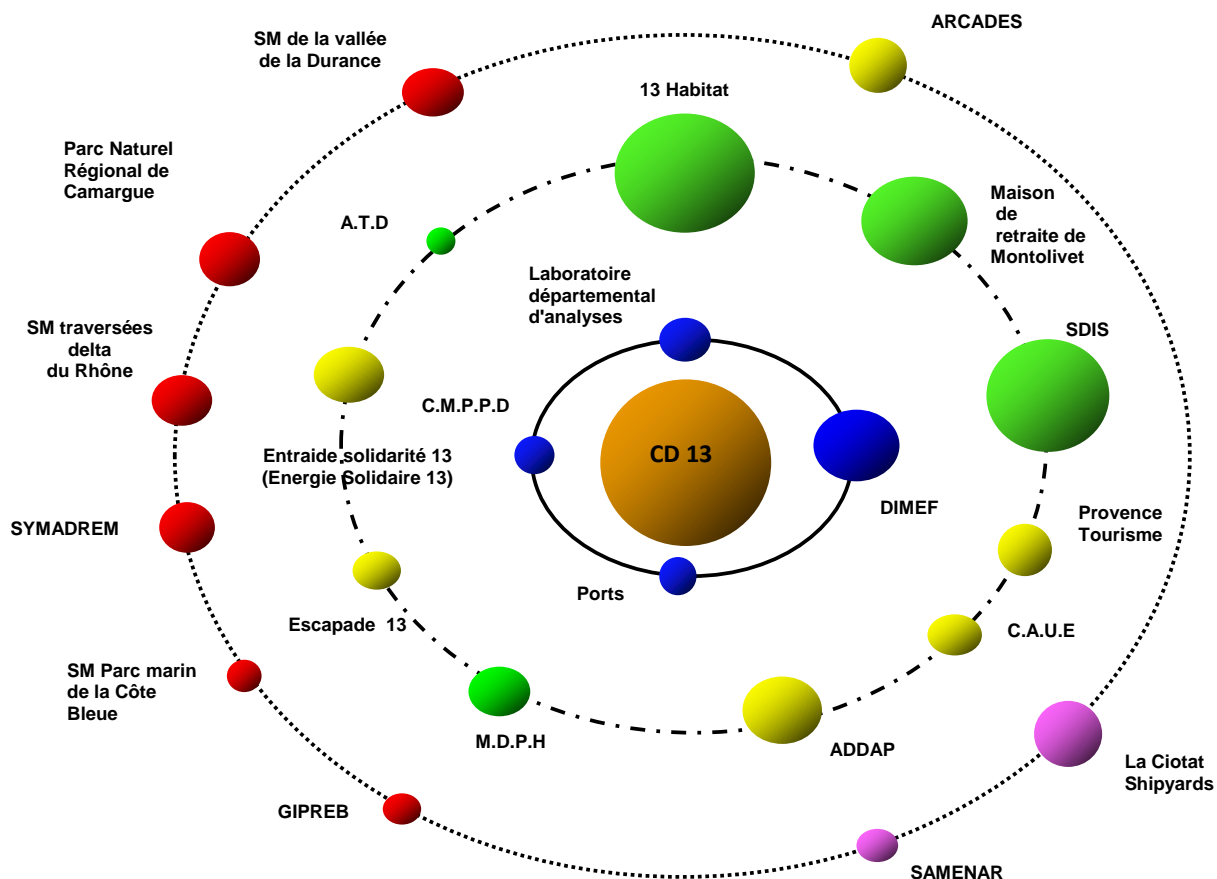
SM de la vallée de la Durance

ARCADES

13 Habitat

Parc Naturel Régional de Camargue

A.T.D

Maison de retraite de Montolivet

Laboratoire départemental d'analyses

SM traversées delta du Rhône

SDIS

C.M.P.P.D

CD 13

Entraide solidarité 13 (Energie Solidaire 13)

DIMEF

SYMADREM

Provence Tourisme

Ports

Escapade 13

C.A.U.E

SM Parc marin de la Côte Bleue

M.D.P.H

ADDAP

La Ciotat Shipyards

GIPREB

SAMENAR